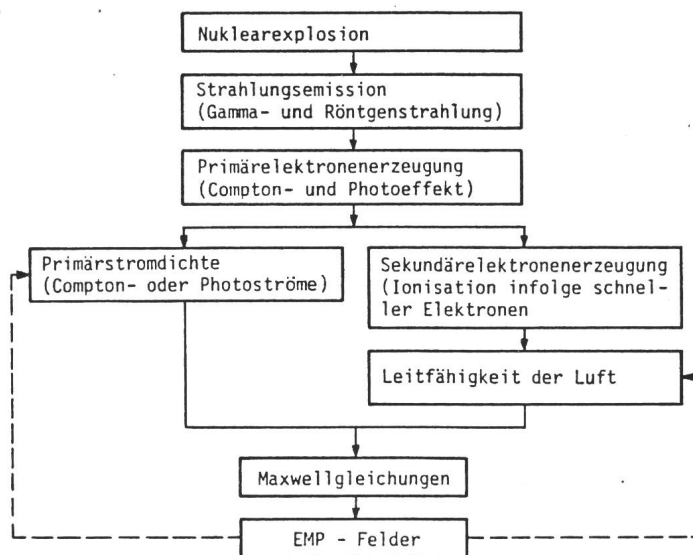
Nuklearexplosion

Strahlungsemission
(Gamma- und Röntgenstrahlung)

Primärelektronenerzeugung
(Compton- und Photoeffekt)

Primärstromdichte
(Compton- oder Photoströme)

Sekundärelektronenerzeugung
(Ionisation infolge schneller Elektronen

Leitfähigkeit der Luft

Maxwellgleichungen

EMP - Felder